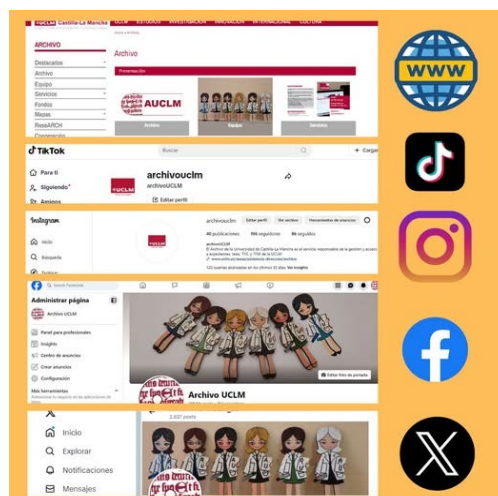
UCLM Castilla-La Mancha | UCLM | ESTUDIOS | INVESTIGACIÓN | INNOVACIÓN | INTERNACIONAL | CULTURA

ARCHIVO

Destacados
Archivo
Equipo
Servicios
Fondos
Mapas
ReseARCH

Archivo

Presentación

AUCLM

Archivo
Equipo
Servicios

WWW

TikTok
Buscar
+ Cargar
Para ti
Siguiendo
Amigos
UCLM
archivouclm
archivoUCLM
Editar perfil

Instagram
Inicio
Búsqueda
archivouclm
Editar perfil
Ver archivo
Herramientas de anuncios
42 publicaciones
100 seguidores
86 seguidos
archivoUCLM

Administrar página
Archivo UCLM
Panel para profesionales
Insights
Centro de anuncios
Crear anuncios
Configuración
Más herramientas
Editar foto de portada
Archivo UCLM

X
Inicio
Explorar
Notificaciones
Mensajes
2,021 posts